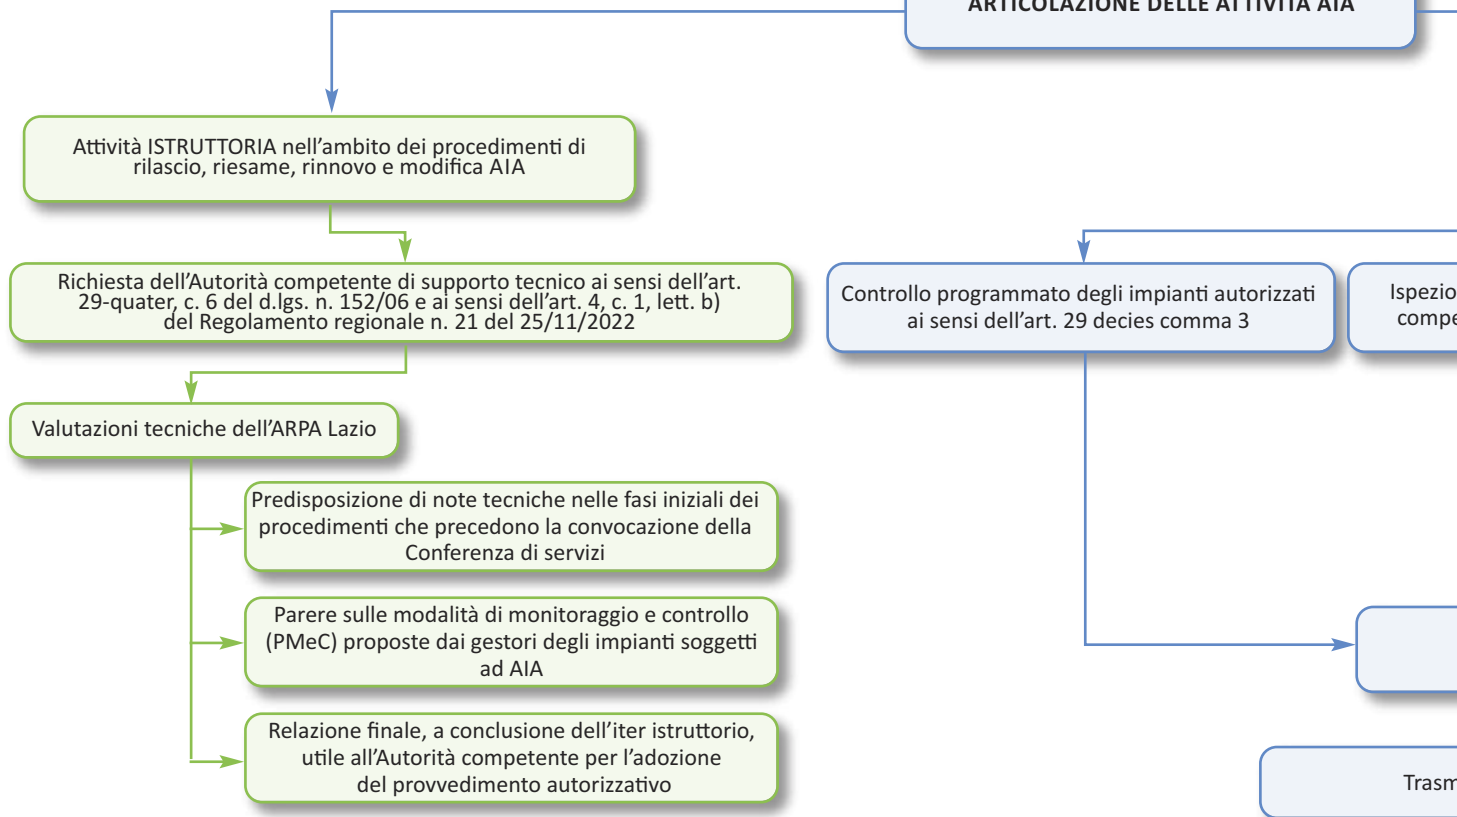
ARTICOLAZIONE DELLE ATTIVITÀ AIA

Attività ISTRUTTORIA nell'ambito dei procedimenti di rilascio, riesame, rinnovo e modifica AIA

Richiesta dell'Autorità competente di supporto tecnico ai sensi dell'art. 29-quater, c. 6 del d.lgs. n. 152/06 e ai sensi dell'art. 4, c. 1, lett. b) del Regolamento regionale n. 21 del 25/11/2022

Valutazioni tecniche dell'ARPA Lazio

Predisposizione di note tecniche nelle fasi iniziali dei procedimenti che precedono la convocazione della Conferenza di servizi

Parere sulle modalità di monitoraggio e controllo (PMeC) proposte dai gestori degli impianti soggetti ad AIA

Relazione finale, a conclusione dell'iter istruttorio, utile all'Autorità competente per l'adozione del provvedimento autorizzativo

Controllo programmato degli impianti autorizzati ai sensi dell'art. 29 decies comma 3

Ispezio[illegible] compe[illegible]

Trasm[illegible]